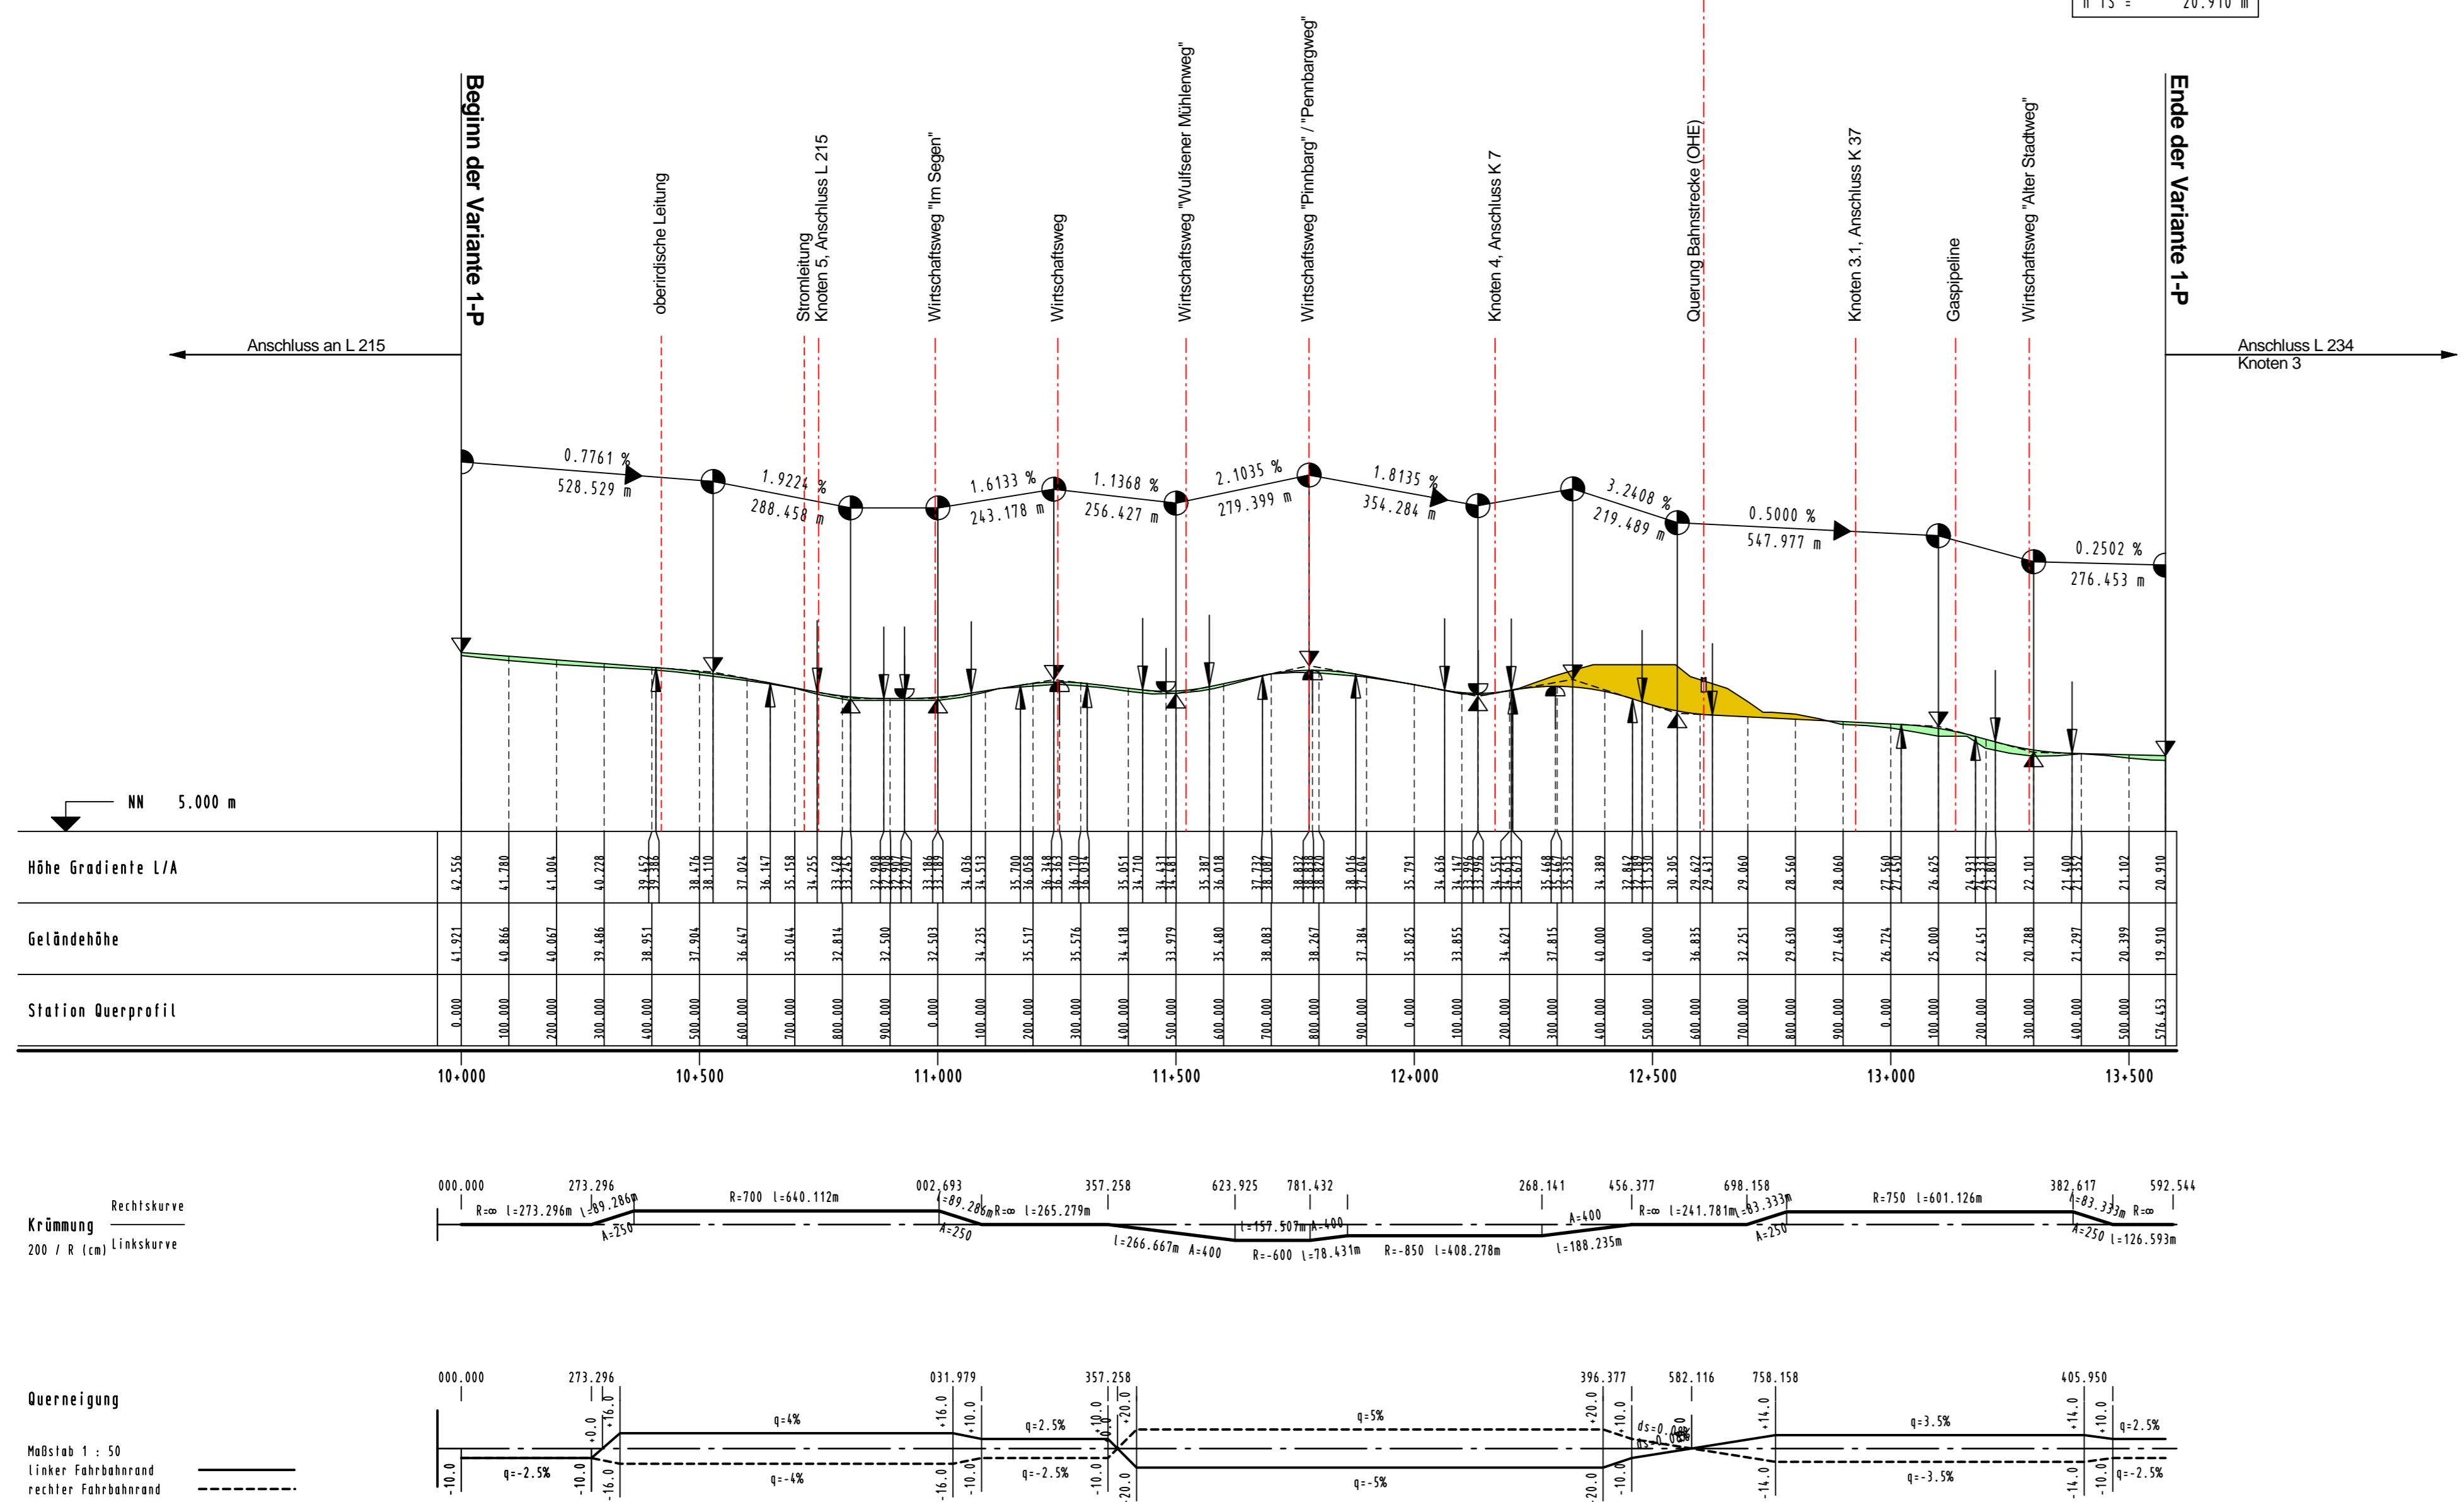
H TS = 20.910 m

Beginn der Variante 1-P

oberirdische Leitung

Stromleitung
Knoten 5, Anschluss L 215

Wirtschaftsweg "Im Segen"

Wirtschaftsweg

Wirtschaftsweg "Wulfsener Mühlenweg"

Wirtschaftsweg "Pinnbarg" / "Pennbargweg"

Knoten 4, Anschluss K 7

Querung Bahnstrecke (OHE)

Knoten 3.1, Anschluss K 37

Gaspipeline

Wirtschaftsweg "Alter Stadtweg"

Ende der Variante 1-P

Anschluss an L 215

Anschluss L 234
Knoten 3

0.7761 %
528.529 m
1.9224 %
288.458 m
1.6133 %
243.178 m
1.1368 %
256.427 m
2.1035 %
279.399 m
1.8135 %
354.284 m
3.2408 %
219.489 m
0.5000 %
547.977 m
0.2502 %
276.453 m

NN 5.000 m

Höhe Gradiente L/A

Geländehöhe

Station Querprofil

| Höhe Gradiente L/A | 42.556 | 41.780 | 41.004 | 40.228 | 39.452 39.386 | 38.476 38.110 | 37.024 | 36.147 | 35.158 | 34.255 | 33.428 33.245 | 32.908 32.908 32.907 32.907 | 33.186 33.189 | 34.036 | 34.513 | 35.700 36.058 | 36.348 36.363 | 36.170 36.034 | 35.051 34.710 | 34.431 34.281 | 35.387 36.018 | 37.732 38.087 | 38.832 38.838 38.820 | 38.016 37.604 | 35.791 | 34.636 | 34.167 33.992 33.996 | 34.551 34.615 34.673 | 35.468 35.467 35.335 | 34.389 | 31.862 31.089 31.530 | 30.305 | 29.622 29.431 | 29.060 | 28.560 | 28.060 | 27.560 27.250 | 26.625 | 24.931 23.331 23.801 | 22.101 | 21.400 21.352 | 21.102 | 20.910 |
| Geländehöhe | 41.921 | 40.866 | 40.067 | 39.486 | 38.951 | 37.904 | 36.647 | 35.044 | 32.814 | 32.500 | 32.503 | 34.235 | 35.517 | 35.576 | 34.418 | 33.979 | 35.480 | 38.083 | 38.267 | 37.384 | 35.825 | 33.855 | 34.621 | 37.815 | 40.000 | 40.000 | 36.835 | 32.251 | 29.630 | 27.468 | 26.724 | 25.000 | 22.451 | 20.788 | 21.297 | 20.399 | 19.910 |
| Station Querprofil | 0.000 | 100.000 | 200.000 | 300.000 | 400.000 | 500.000 | 600.000 | 700.000 | 800.000 | 900.000 | 0.000 | 100.000 | 200.000 | 300.000 | 400.000 | 500.000 | 600.000 | 700.000 | 800.000 | 900.000 | 0.000 | 100.000 | 200.000 | 300.000 | 400.000 | 500.000 | 600.000 | 700.000 | 800.000 | 900.000 | 0.000 | 100.000 | 200.000 | 300.000 | 400.000 | 500.000 | 576.453 |

10+000 10+500 11+000 11+500 12+000 12+500 13+000 13+500

Krümmung
Rechtskurve
Linkskurve
200 / R (cm)

000.000 273.296 002.693 357.258 623.925 781.432 268.141 456.377 698.158 382.617 592.544
R=∞ l=273.296m l=89.286m A=250 R=700 l=640.112m l=89.286m A=250 R=∞ l=265.279m l=266.667m A=400 l=157.507m A=400 R=-600 l=78.431m R=-850 l=408.278m l=188.235m A=400 R=∞ l=241.781m l=83.333m A=250 R=750 l=601.126m l=83.333m A=250 R=∞ l=126.593m

Querneigung
Maßstab 1 : 50
linker Fahrbahnrand
rechter Fahrbahnrand

000.000 273.296 031.979 357.258 396.377 582.116 758.158 405.950
-10.0 q=-2.5% -10.0 -0.0 +16.0 -16.0 q=4% q=-4% +16.0 -16.0 -10.0 -10.0 q=2.5% q=-2.5% -10.0 -10.0 +20.0 -20.0 q=5% q=-5% +20.0 -20.0 -10.0 -10.0 ds=0.00% ds=-0.00% +14.0 -14.0 q=3.5% q=-3.5% +14.0 -14.0 -10.0 -10.0 q=2.5% q=-2.5%